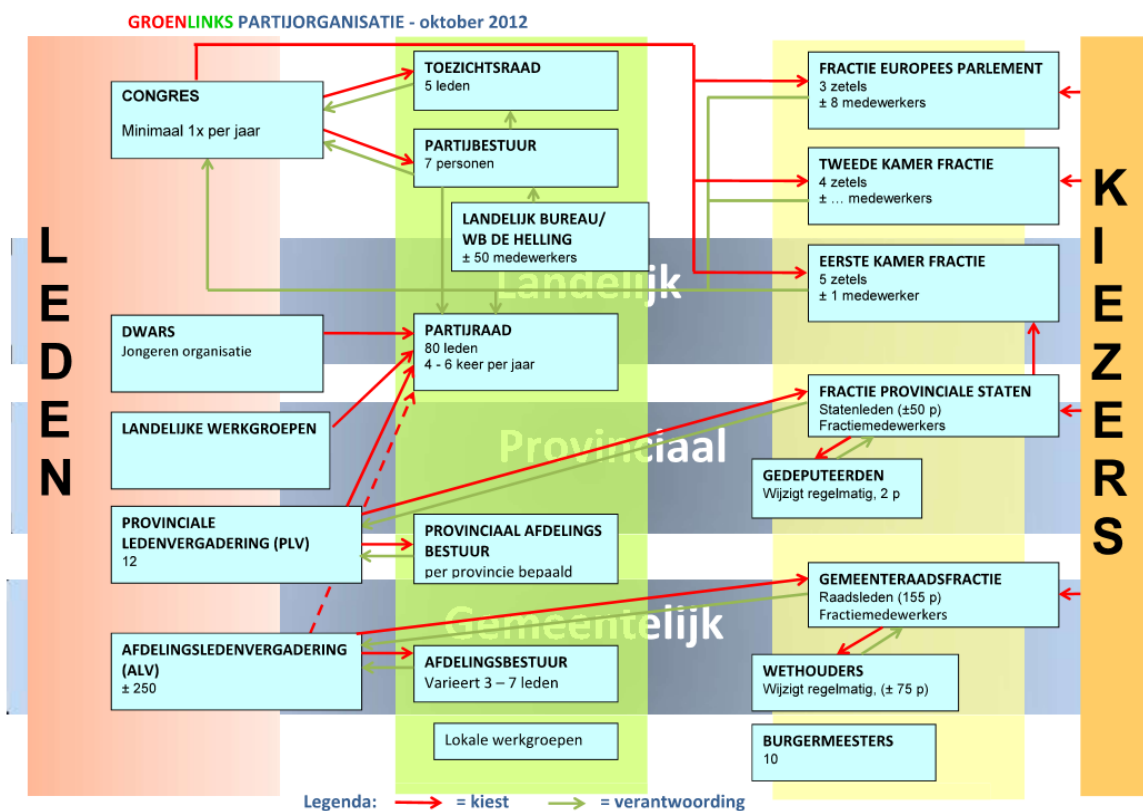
GROENLINKS PARTIJORGANISATIE - oktober 2012

L E D E N

CONGRES
Minimaal 1x per jaar

TOEZICHTSRAAD
5 leden

PARTIJBESTUUR
7 personen

LANDELIJK BUREAU/ WB DE HELLING
± 50 medewerkers

FRACTIE EUROPEES PARLEMENT
3 zetels
± 8 medewerkers

TWEEDE KAMER FRACTIE
4 zetels
± … medewerkers

EERSTE KAMER FRACTIE
5 zetels
± 1 medewerker

Landelijk

DWARS
Jongeren organisatie

PARTIJRAAD
80 leden
4 - 6 keer per jaar

LANDELIJKE WERKGROEPEN

FRACTIE PROVINCIALE STATEN
Statenleden (±50 p)
Fractiemedewerkers

Provinciaal

GEDEPUTEERDEN
Wijzigt regelmatig, 2 p

PROVINCIALE LEDENVERGADERING (PLV)
12

PROVINCIAAL AFDELINGS BESTUUR
per provincie bepaald

GEMEENTERAADSFRACTIE
Raadsleden (155 p)
Fractiemedewerkers

Gemeentelijk

AFDELINGSLEDENVERGADERING (ALV)
± 250

AFDELINGSBESTUUR
Varieert 3 – 7 leden

WETHOUDERS
Wijzigt regelmatig, (± 75 p)

Lokale werkgroepen

BURGERMEESTERS
10

K I E Z E R S

Legenda: = kiest = verantwoording